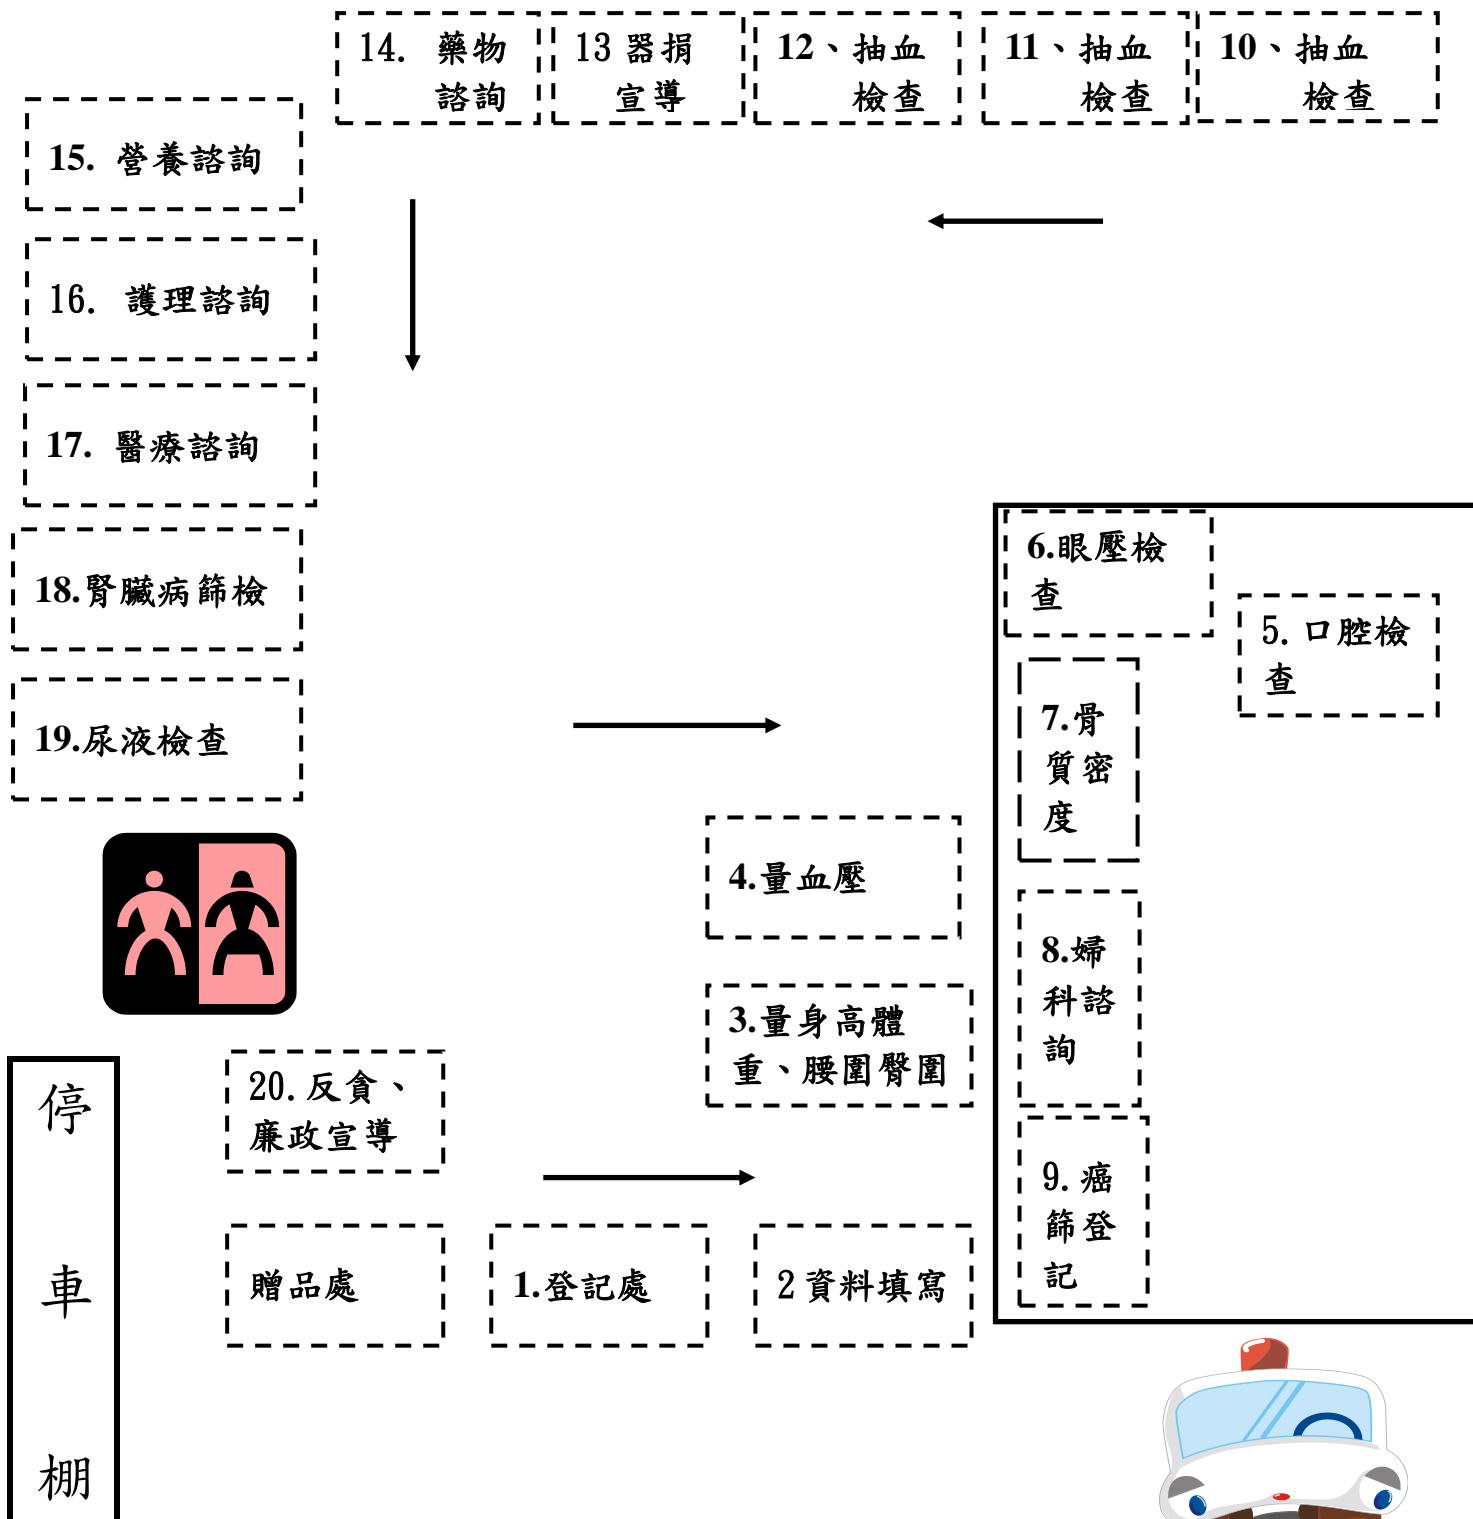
14. 藥物諮詢

13 器捐宣導

12、抽血檢查

11、抽血檢查

10、抽血檢查

15. 營養諮詢

16. 護理諮詢

17. 醫療諮詢

18.腎臟病篩檢

19.尿液檢查

6.眼壓檢查

5. 口腔檢查

7.骨質密度

4.量血壓

8.婦科諮詢

3.量身高體重、腰圍臀圍

停車棚

20. 反貪、廉政宣導

9. 癌篩登記

贈品處

1.登記處

2 資料填寫